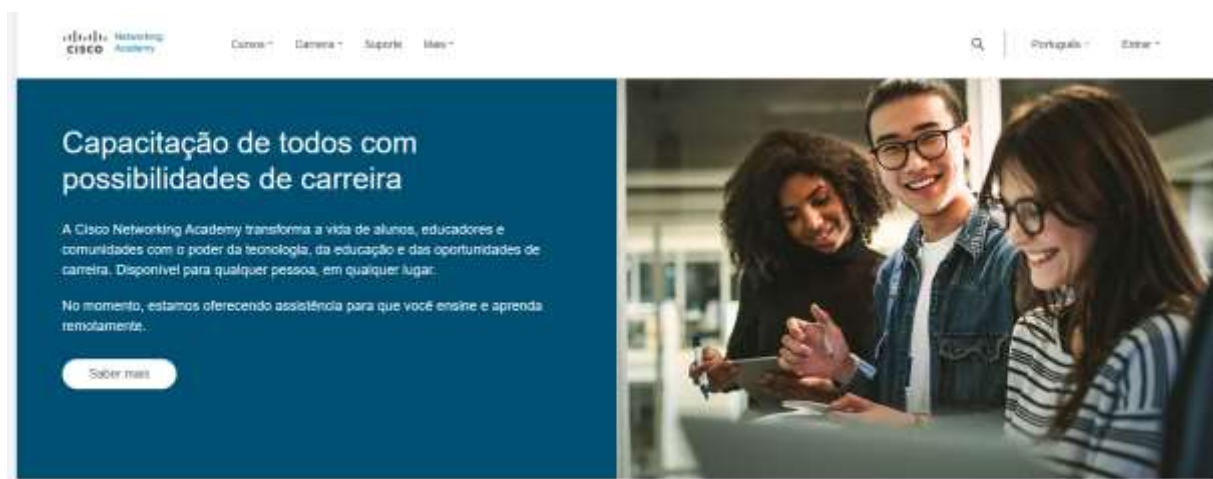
cisco Networking Academy

Cursos Carreira Suporte Mais

Português Entrar

Capacitação de todos com possibilidades de carreira

A Cisco Networking Academy transforma a vida de alunos, educadores e comunidades com o poder da tecnologia, da educação e das oportunidades de carreira. Disponível para qualquer pessoa, em qualquer lugar.

No momento, estamos oferecendo assistência para que você ensine e aprenda remotamente.

Saber mais